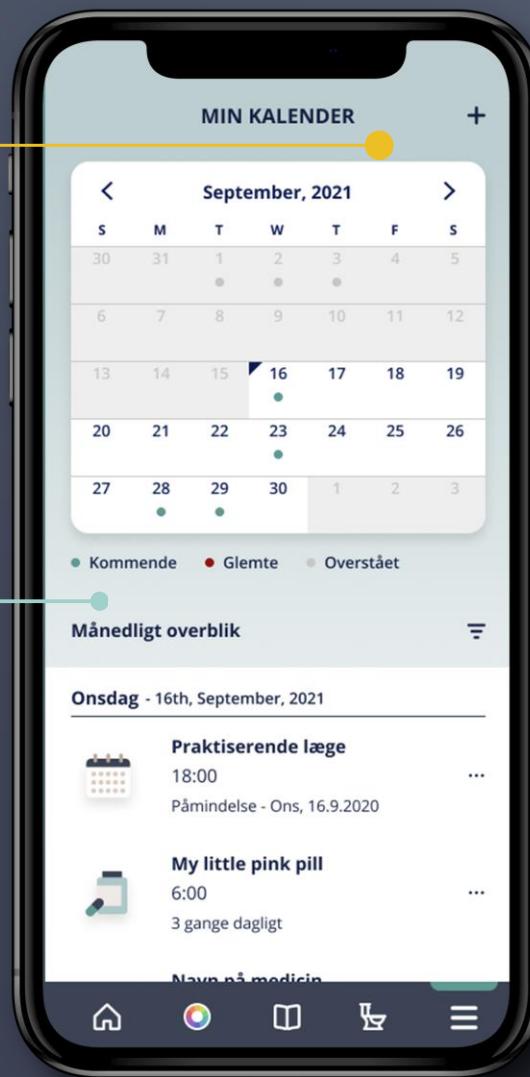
MIN KALENDER +

September, 2021

| S | M | T | W | T | F | S |
|---|---|---|---|---|---|---|
| 30 | 31 | 1 | 2 | 3 | 4 | 5 |
| 6 | 7 | 8 | 9 | 10 | 11 | 12 |
| 13 | 14 | 15 | 16 | 17 | 18 | 19 |
| 20 | 21 | 22 | 23 | 24 | 25 | 26 |
| 27 | 28 | 29 | 30 | 1 | 2 | 3 |

Kommende • Glemte • Overstået

Månedligt overblik

Onsdag - 16th, September, 2021

Praktiserende læge
18:00
Påmindelse - Ons, 16.9.2020

My little pink pill
6:00
3 gange dagligt

Navn på medicin